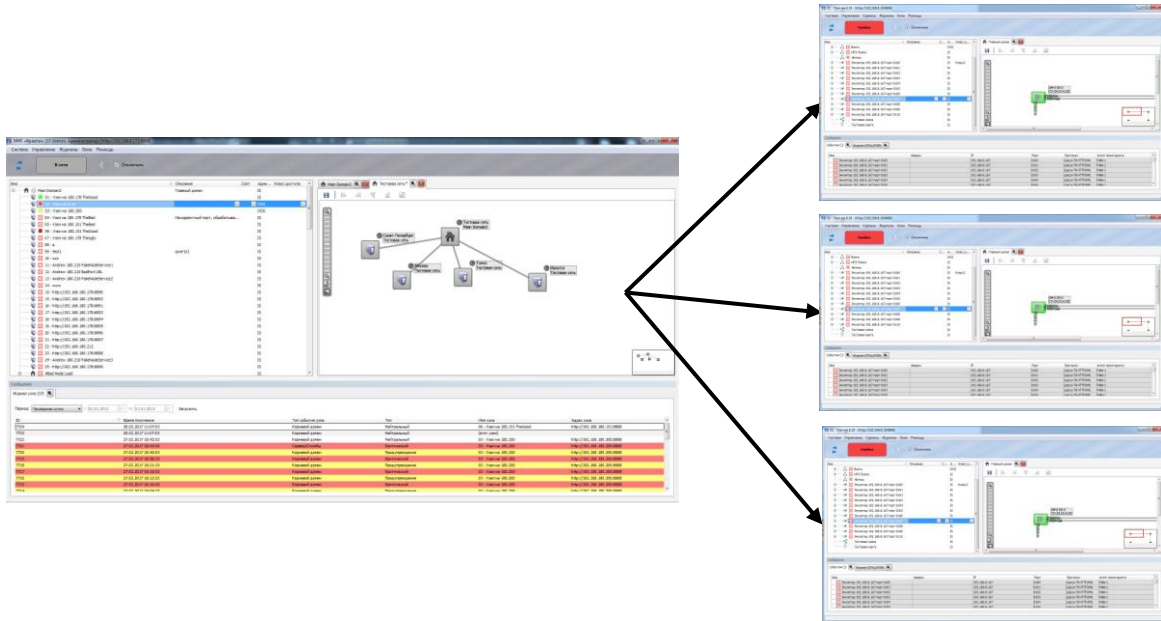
NMS «Эрлэнг» 2.0 (Admin)

Система Управление Журналы Окна Помощь

В сети

Отключить

Main Domain2

Главный домен

Тестовая сеть

Main Domain2

Санкт-Петербург
Тестовая сеть

Москва
Тестовая сеть

Томск
Тестовая сеть

Иркутск
Тестовая сеть

События

Журнал узла (37)

Период: Последние сутки

Загрузить

| ID | Время получения | Тип события узла | Тип | Имя узла | Адрес узла |
|---|---|---|---|---|---|
| 7723 | 28.02.2017 11:07:03 | Корневой домен | Нейтральный | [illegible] | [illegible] |
| 7722 | 28.02.2017 11:07:03 | Корневой домен | Нейтральный | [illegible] | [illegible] |
| 7721 | 27.02.2017 18:42:53 | Корневой домен | Нейтральный | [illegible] | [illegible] |
| 7720 | 27.02.2017 18:41:36 | Сервер/Службы | Критический | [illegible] | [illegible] |
| 7719 | 27.02.2017 18:40:03 | Корневой домен | Предупреждение | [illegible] | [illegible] |
| 7718 | 27.02.2017 18:39:49 | Корневой домен | Критический | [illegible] | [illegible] |
| 7717 | 27.02.2017 18:21:33 | Корневой домен | Предупреждение | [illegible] | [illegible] |
| 7716 | 27.02.2017 18:14:01 | Корневой домен | Критический | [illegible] | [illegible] |
| 7715 | 27.02.2017 18:13:23 | Корневой домен | Предупреждение | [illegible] | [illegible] |
| 7714 | 27.02.2017 18:06:41 | Корневой домен | Критический | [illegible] | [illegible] |

Ошибка

Отключить

Тестовая сеть

Тестовая карта

События